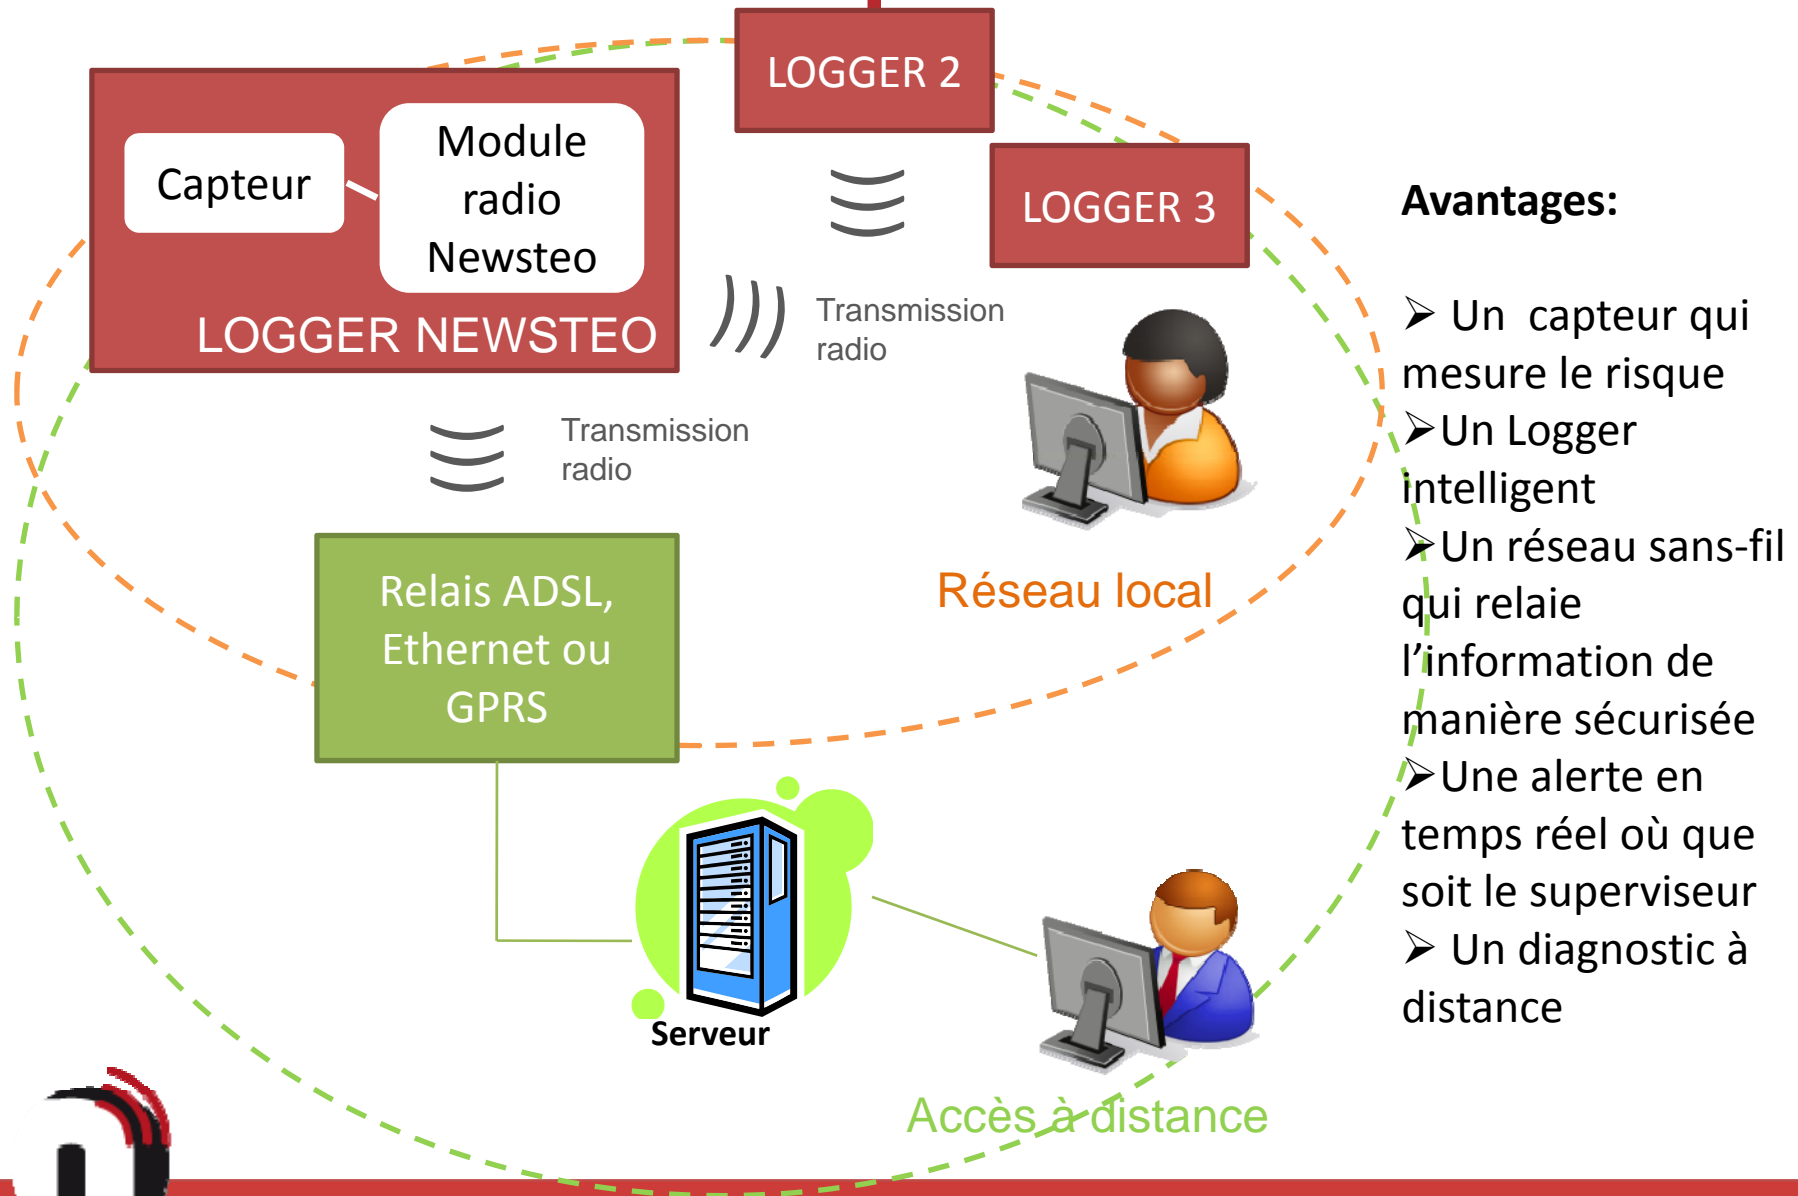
LOGGER 2

LOGGER 3

Capteur

Module radio Newsteo

LOGGER NEWSTEO

Transmission radio

Transmission radio

Relais ADSL, Ethernet ou GPRS

Réseau local

Serveur

Accès à distance

Avantages:

➢ Un capteur qui mesure le risque
➢Un Logger intelligent
➢Un réseau sans-fil qui relaie l'information de manière sécurisée
➢Une alerte en temps réel où que soit le superviseur
➢ Un diagnostic à distance